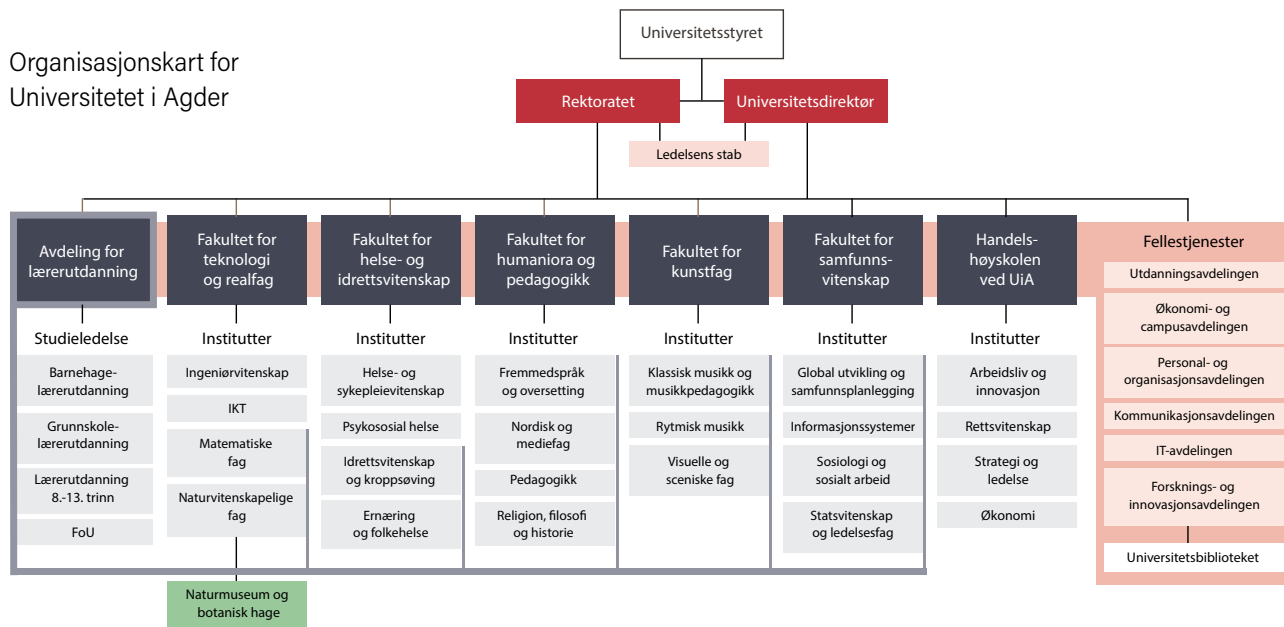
Organisasjonskart for Universitetet i Agder

Universitetsstyret

Rektoratet

Universitetsdirektør

Ledelsens stab

Avdeling for lærerutdanning

Studieledelse

Barnehagelærerutdanning

Grunnskolelærerutdanning

Lærerutdanning 8.-13. trinn

FoU

Fakultet for teknologi og realfag

Institutter

Ingeniørvitenskap

IKT

Matematiske fag

Naturvitenskapelige fag

Naturmuseum og botanisk hage

Fakultet for helse- og idrettsvitenskap

Institutter

Helse- og sykepleievitenskap

Psykososial helse

Idrettsvitenskap og kroppsøving

Ernæring og folkehelse

Fakultet for humaniora og pedagogikk

Institutter

Fremmedspråk og oversetting

Nordisk og mediefag

Pedagogikk

Religion, filosofi og historie

Fakultet for kunstfag

Institutter

Klassisk musikk og musikkpedagogikk

Rytmisk musikk

Visuelle og sceniske fag

Fakultet for samfunnsvitenskap

Institutter

Global utvikling og samfunnsplanlegging

Informasjonssystemer

Sosiologi og sosialt arbeid

Statsvitenskap og ledelsesfag

Handelshøyskolen ved UiA

Institutter

Arbeidsliv og innovasjon

Rettsvitenskap

Strategi og ledelse

Økonomi

Fellestjenester

Utdanningsavdelingen

Økonomi- og campusavdelingen

Personal- og organisasjonsavdelingen

Kommunikasjonsavdelingen

IT-avdelingen

Forsknings- og innovasjonsavdelingen

Universitetsbiblioteket